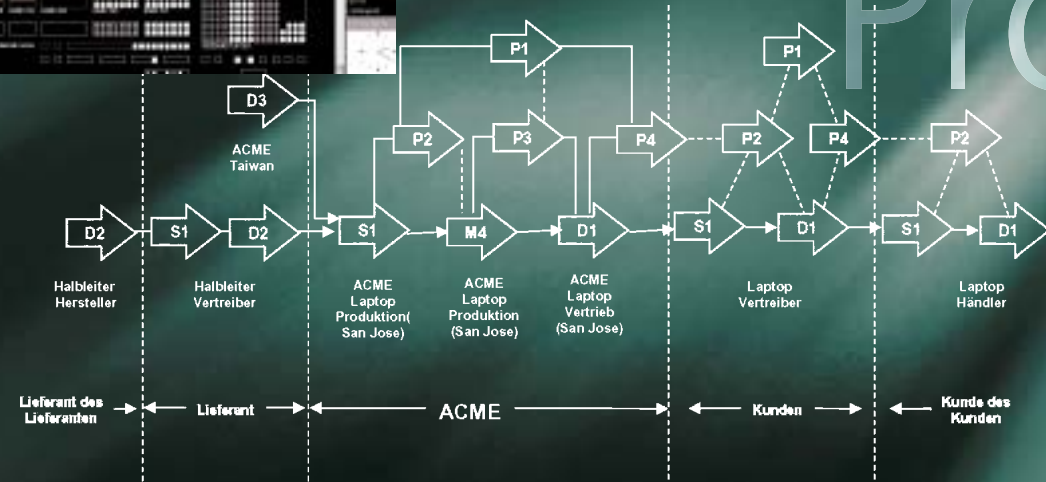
Pro

D3

ACME Taiwan

P1

P2

P3

P4

P1

P2

P4

P2

D2

S1

D2

S1

M4

D1

S1

D1

S1

D1

Halbleiter Hersteller

Halbleiter Vertreiber

ACME Laptop Produktion( San Jose)

ACME Laptop Produktion (San Jose)

ACME Laptop Vertrieb (San Jose)

Laptop Vertreiber

Laptop Händler

Lieferant des Lieferanten

Lieferant

ACME

Kunden

Kunde des Kunden